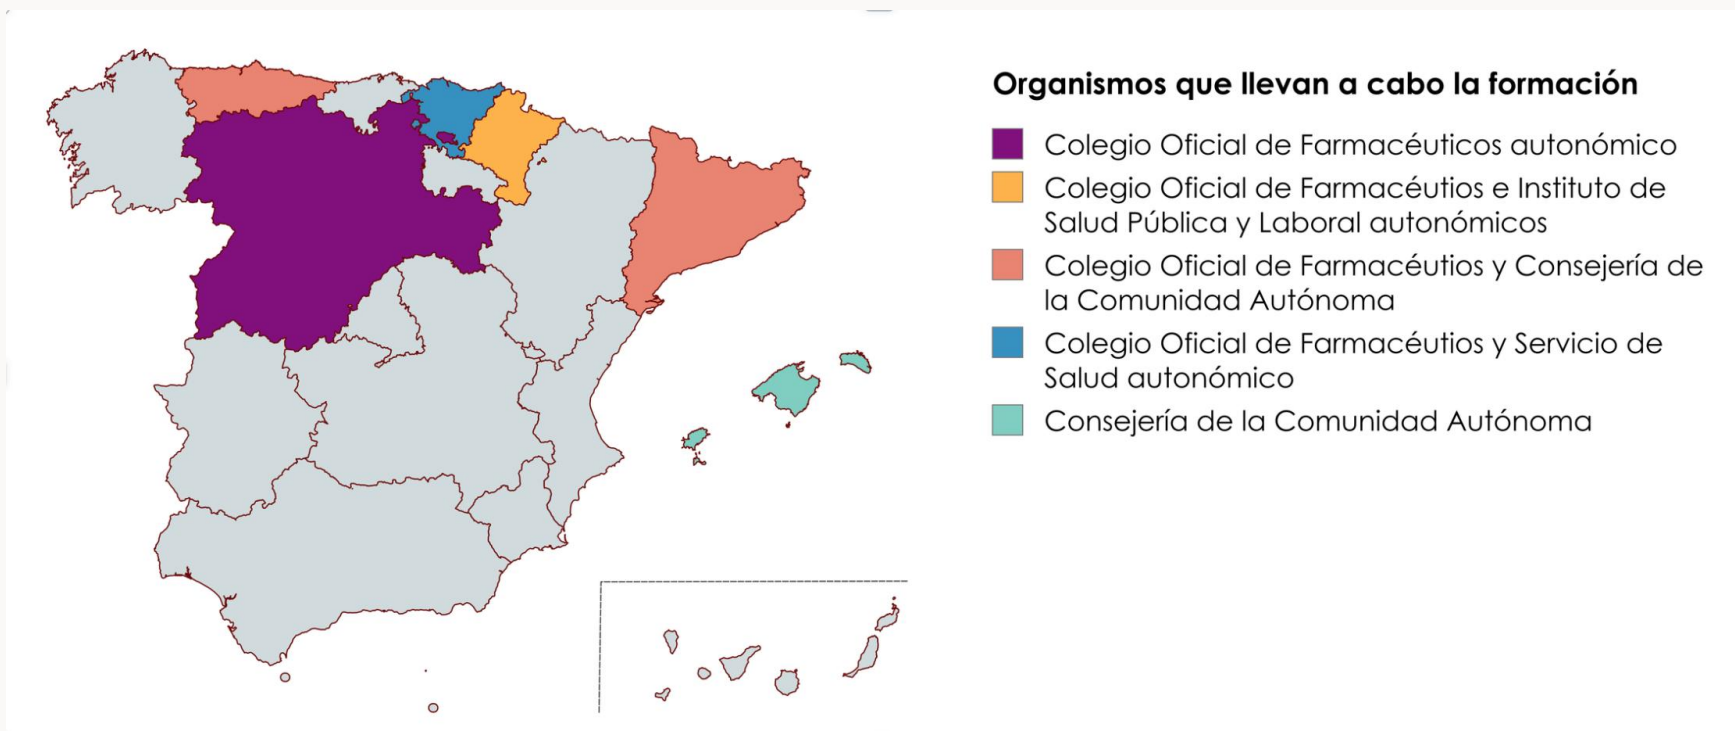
Organismos que llevan a cabo la formación

Colegio Oficial de Farmacéuticos autonómico

Colegio Oficial de Farmacéutios e Instituto de Salud Pública y Laboral autonómicos

Colegio Oficial de Farmacéutios y Consejería de la Comunidad Autónoma

Colegio Oficial de Farmacéutios y Servicio de Salud autonómico

Consejería de la Comunidad Autónoma